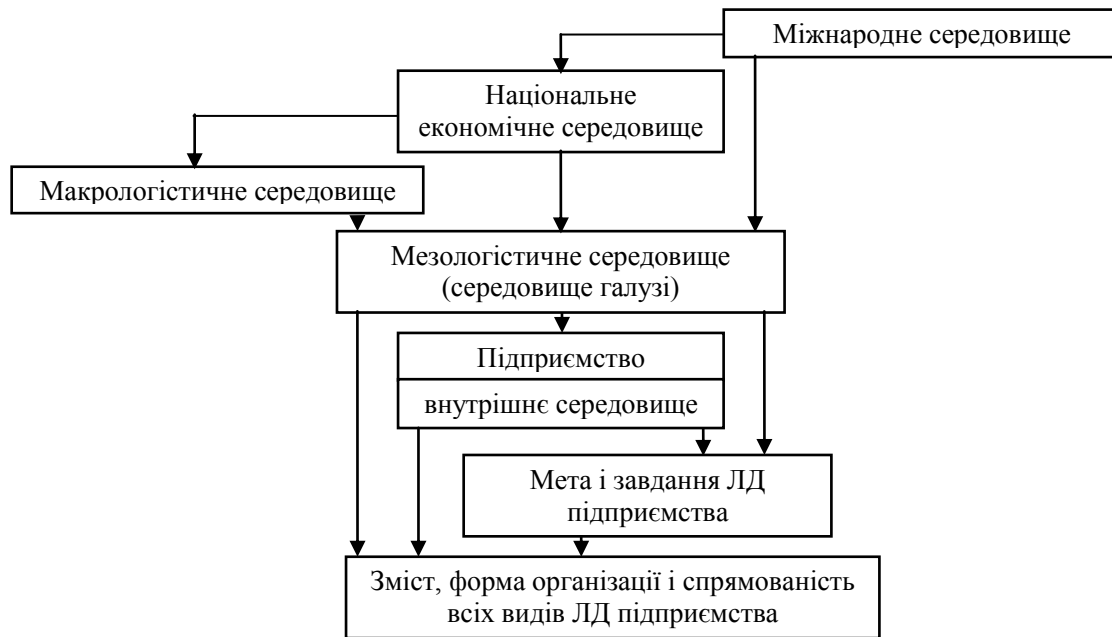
Міжнародне середовище

Національне економічне середовище

Макрологістичне середовище

Мезологістичне середовище (середовище галузі)

Підприємство

внутрішнє середовище

Мета і завдання ЛД підприємства

Зміст, форма організації і спрямованість всіх видів ЛД підприємства